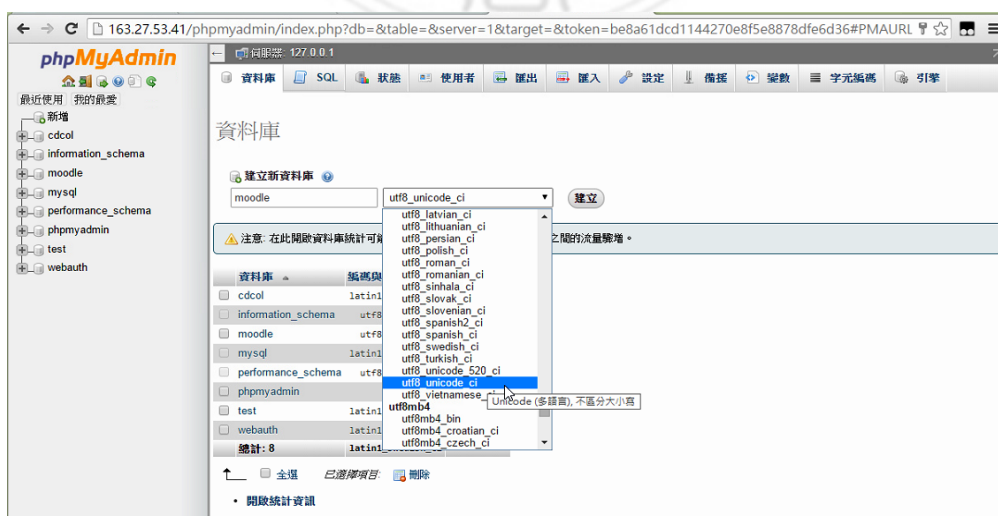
163.27.53.41/phpmyadmin/index.php?db=&table=&server=1&target=&token=be8a61dcd1144270e8f5e8878dfe6d36#PMAURL

phpMyAdmin

最近使用 我的最愛

新增
cdcol
information_schema
moodle
mysql
performance_schema
phpmyadmin
test
webauth

伺服器: 127.0.0.1

資料庫 SQL 狀態 使用者 匯出 匯入 設定 備援 變數 字元編碼 引擎

資料庫

建立新資料庫

moodle utf8_unicode_ci 建立

utf8_latvian_ci
utf8_lithuanian_ci
utf8_persian_ci
utf8_polish_ci
utf8_roman_ci
utf8_romanian_ci
utf8_sinhala_ci
utf8_slovak_ci
utf8_slovenian_ci
utf8_spanish2_ci
utf8_spanish_ci
utf8_swedish_ci
utf8_turkish_ci
utf8_unicode_520_ci
utf8_unicode_ci
utf8_vietnamese_ci
utf8mb4
utf8mb4_bin
utf8mb4_croatian_ci
utf8mb4_czech_ci

Unicode (多語言), 不區分大小寫

注意: 在此開啟資料庫統計可能 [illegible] 之間的流量驟增。

| 資料庫 | 編碼與 |
|---|---|
| cdcol | latin1 |
| information_schema | utf8 |
| moodle | utf8 |
| mysql | latin1 |
| performance_schema | utf8 |
| phpmyadmin | |
| test | latin1 |
| webauth | latin1 |
| 總計: 8 | latin1 |

全選 已選擇項目: 刪除

開啟統計資訊